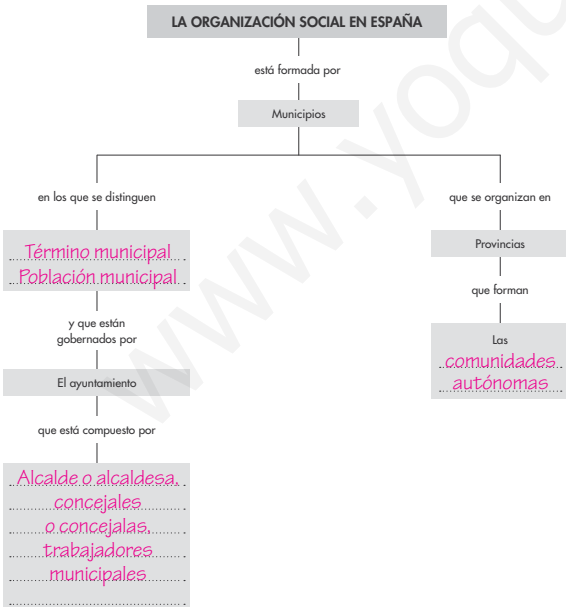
LA ORGANIZACIÓN SOCIAL EN ESPAÑA

está formada por

Municipios

en los que se distinguen

Término municipal
Población municipal

y que están gobernados por

El ayuntamiento

que está compuesto por

Alcalde o alcaldesa, concejales o concejalas, trabajadores municipales

que se organizan en

Provincias

que forman

Las comunidades autónomas

www.yoq